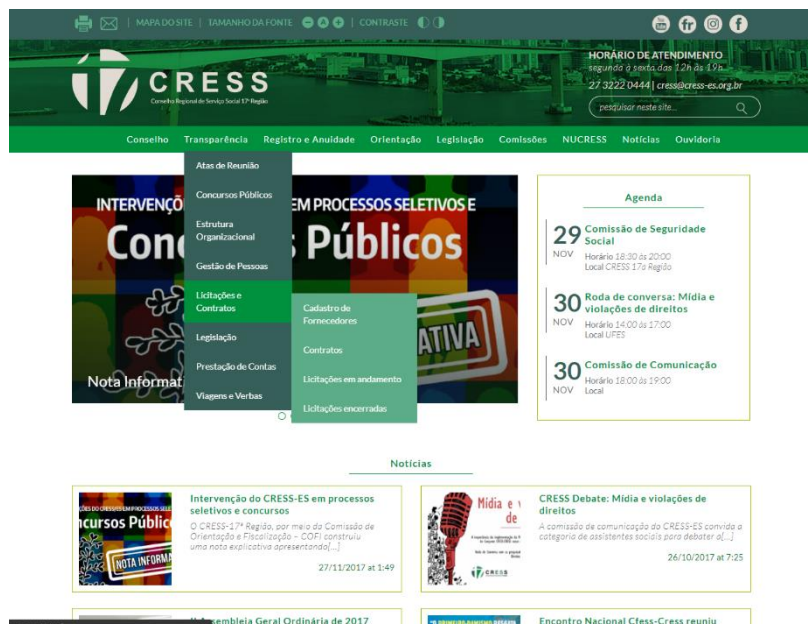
MAPA DO SITE | TAMANHO DA FONTE | CONTRASTE

fr

CRESS
Conselho Regional de Serviço Social 17ª Região

HORÁRIO DE ATENDIMENTO
segunda a sexta das 12h às 19h
27 3222 0444 | cress@cress-es.org.br

pesquisar neste site...

Conselho Transparência Registro e Anuidade Orientação Legislação Comissões NUCRESS Notícias Ouvidoria

Atas de Reunião
Concursos Públicos
Estrutura Organizacional
Gestão de Pessoas
Licitações e Contratos
Legislação
Prestação de Contas
Viagens e Verbas

Cadastro de Fornecedores
Contratos
Licitações em andamento
Licitações encerradas

INTERVENÇÃO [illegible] EM PROCESSOS SELETIVOS E
Con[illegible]s Públicos
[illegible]ATIVA
Nota Informat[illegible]

Agenda

29 NOV
Comissão de Seguridade Social
Horário 18:30 às 20:00
Local CRESS 17a Região

30 NOV
Roda de conversa: Mídia e violações de direitos
Horário 14:00 às 17:00
Local UFES

30 NOV
Comissão de Comunicação
Horário 18:00 às 19:00
Local

Notícias

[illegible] DO CRESS-ES EM PROCESSOS SELETI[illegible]
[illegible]ncursos Públic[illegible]
NOTA INFORM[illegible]

Intervenção do CRESS-ES em processos seletivos e concursos
O CRESS-17ª Região, por meio da Comissão de Orientação e Fiscalização – COFI construiu uma nota explicativa apresentando[...]
27/11/2017 at 1:49

Mídia e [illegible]
de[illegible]

CRESS Debate: Mídia e violações de direitos
A comissão de comunicação do CRESS-ES convida a categoria de assistentes sociais para debater a[...]
26/10/2017 at 7:25

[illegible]Assembleia Geral Ordinária de 2017

Encontro Nacional Cfess-Cress reuniu